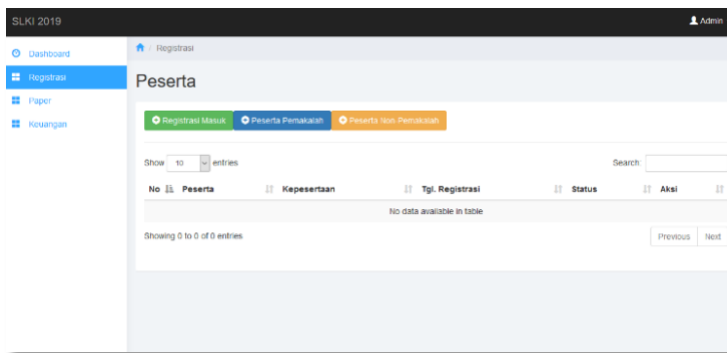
SLKI 2019

Admin

Dashboard

Registrasi

Paper

Keuangan

/ Registrasi

Peserta

Registrasi Masuk

Peserta Pemakalah

Peserta Non Pemakalah

Show 10 entries

Search:

| No | Peserta | Kepesertaan | Tgl. Registrasi | Status | Aksi |
|---|---|---|---|---|---|
| No data available in table | | | | | |

Showing 0 to 0 of 0 entries

Previous Next